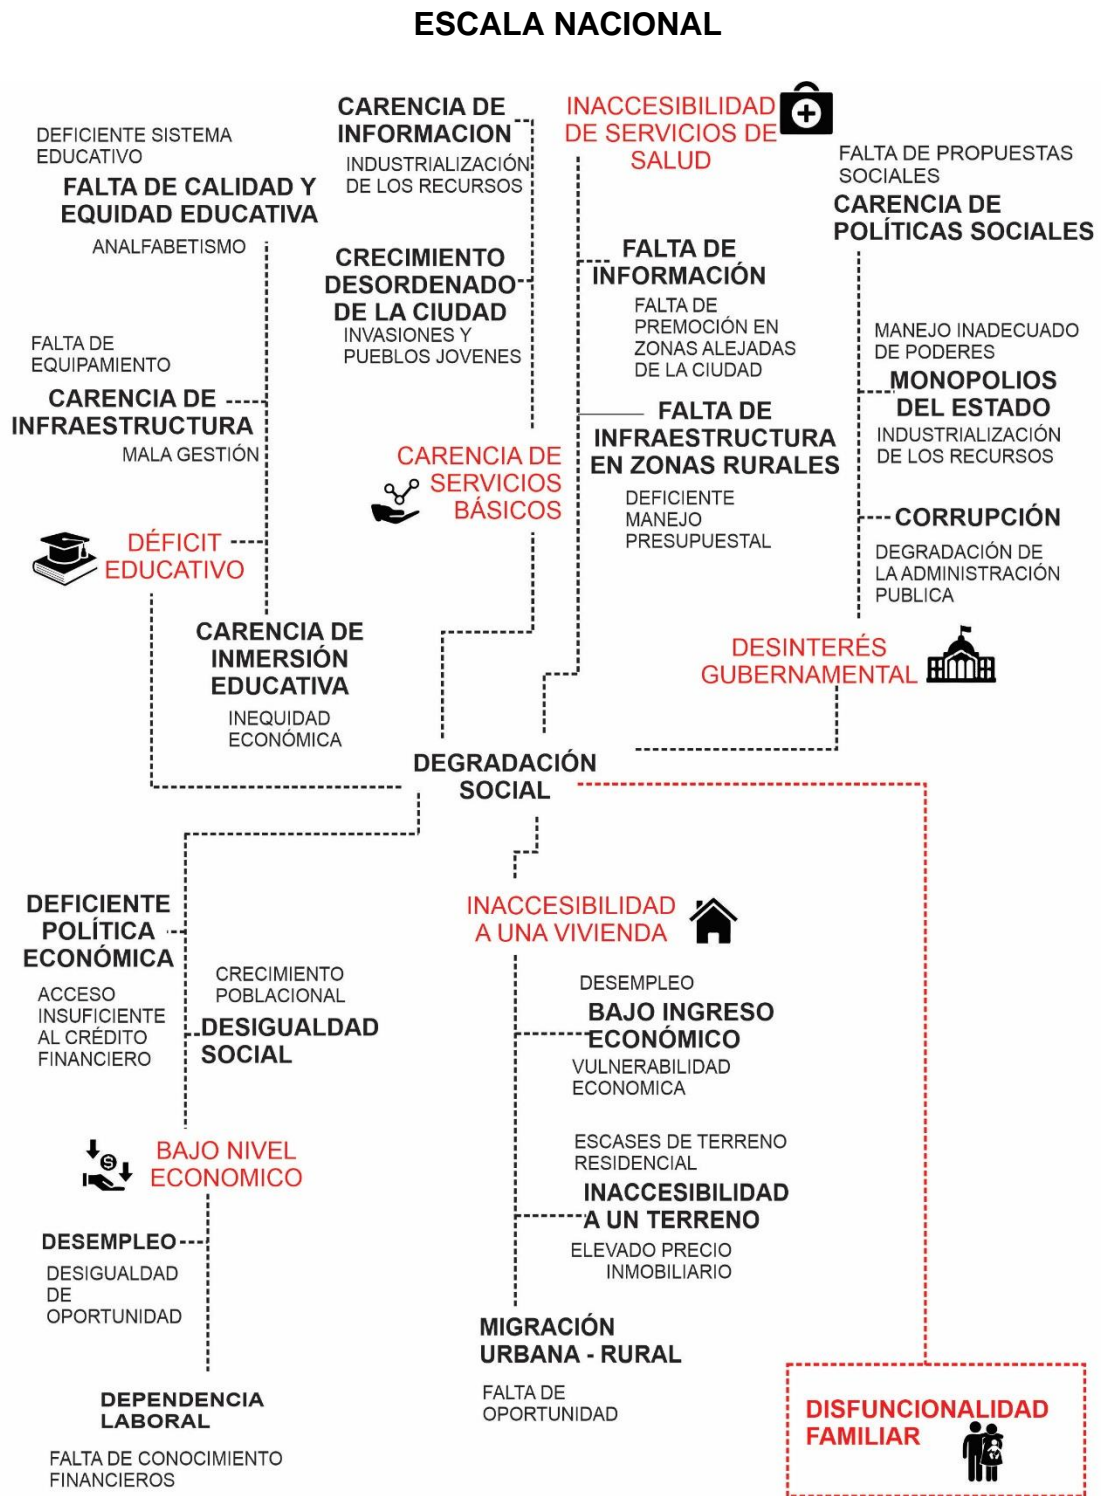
ESCALA NACIONAL

DEFICIENTE SISTEMA EDUCATIVO
FALTA DE CALIDAD Y EQUIDAD EDUCATIVA
ANALFABETISMO

CARENCIA DE INFORMACION
INDUSTRIALIZACIÓN DE LOS RECURSOS

CRECIMIENTO DESORDENADO DE LA CIUDAD
INVASIONES Y PUEBLOS JOVENES

INACCESIBILIDAD DE SERVICIOS DE SALUD

FALTA DE PROPUESTAS SOCIALES
CARENCIA DE POLÍTICAS SOCIALES

FALTA DE INFORMACIÓN
FALTA DE PREMOCIÓN EN ZONAS ALEJADAS DE LA CIUDAD

MANEJO INADECUADO DE PODERES
MONOPOLIOS DEL ESTADO
INDUSTRIALIZACIÓN DE LOS RECURSOS

FALTA DE EQUIPAMIENTO
CARENCIA DE INFRAESTRUCTURA
MALA GESTIÓN

FALTA DE INFRAESTRUCTURA EN ZONAS RURALES
DEFICIENTE MANEJO PRESUPUESTAL

CARENCIA DE SERVICIOS BÁSICOS

CORRUPCIÓN
DEGRADACIÓN DE LA ADMINISTRACIÓN PUBLICA

DÉFICIT EDUCATIVO

CARENCIA DE INMERSIÓN EDUCATIVA
INEQUIDAD ECONÓMICA

DESINTERÉS GUBERNAMENTAL

DEGRADACIÓN SOCIAL

DEFICIENTE POLÍTICA ECONÓMICA
ACCESO INSUFICIENTE AL CRÉDITO FINANCIERO

CRECIMIENTO POBLACIONAL
DESIGUALDAD SOCIAL

INACCESIBILIDAD A UNA VIVIENDA

DESEMPLEO
BAJO INGRESO ECONÓMICO
VULNERABILIDAD ECONOMICA

BAJO NIVEL ECONOMICO

ESCASES DE TERRENO RESIDENCIAL
INACCESIBILIDAD A UN TERRENO
ELEVADO PRECIO INMOBILIARIO

DESEMPLEO
DESIGUALDAD DE OPORTUNIDAD

MIGRACIÓN URBANA - RURAL
FALTA DE OPORTUNIDAD

DEPENDENCIA LABORAL
FALTA DE CONOCIMIENTO FINANCIEROS

DISFUNCIONALIDAD FAMILIAR